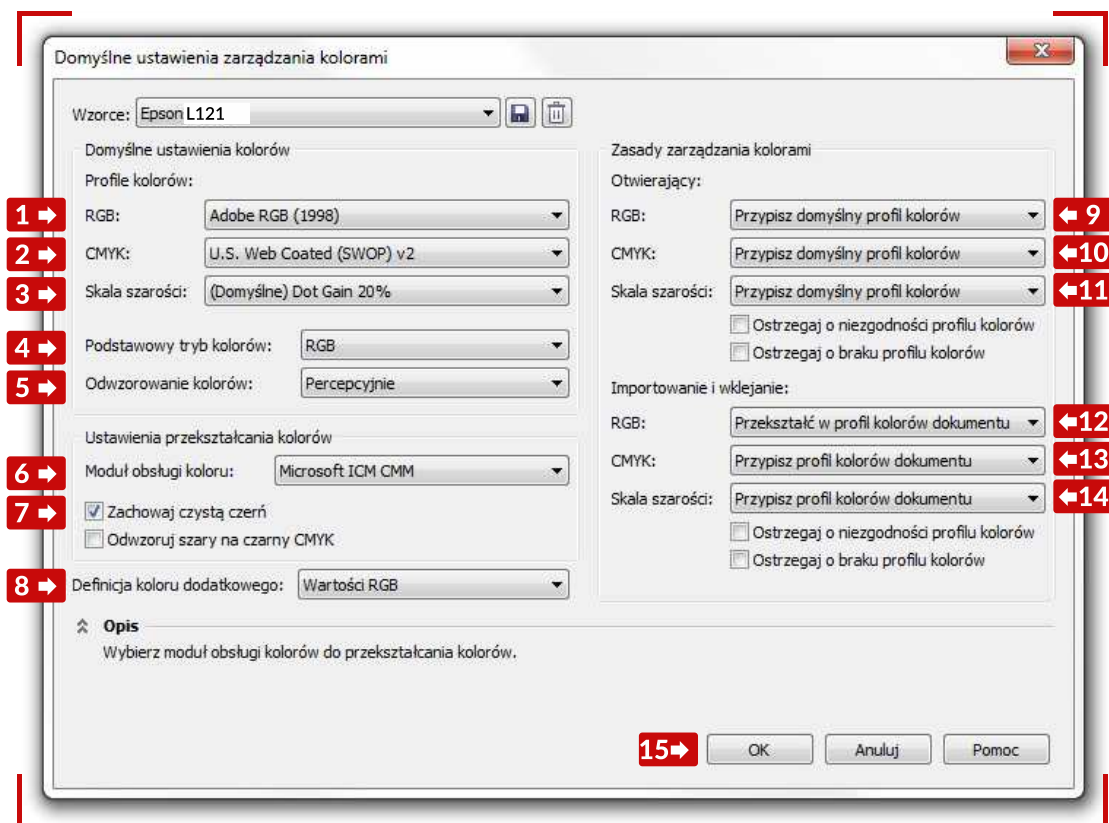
Domyślne ustawienia zarządzania kolorami

Wzorce: Epson L121

Domyślne ustawienia kolorów
Profile kolorów:
1 RGB: Adobe RGB (1998)
2 CMYK: U.S. Web Coated (SWOP) v2
3 Skala szarości: (Domyślne) Dot Gain 20%
4 Podstawowy tryb kolorów: RGB
5 Odwzorowanie kolorów: Percepcyjnie

Ustawienia przekształcania kolorów
6 Moduł obsługi koloru: Microsoft ICM CMM
7 Zachowaj czystą czerń
Odwzoruj szary na czarny CMYK
8 Definicja koloru dodatkowego: Wartości RGB

Zasady zarządzania kolorami
Otwierający:
RGB: Przypisz domyślny profil kolorów 9
CMYK: Przypisz domyślny profil kolorów 10
Skala szarości: Przypisz domyślny profil kolorów 11
Ostrzegaj o niezgodności profilu kolorów
Ostrzegaj o braku profilu kolorów

Importowanie i wklejanie:
RGB: Przekształć w profil kolorów dokumentu 12
CMYK: Przypisz profil kolorów dokumentu 13
Skala szarości: Przypisz profil kolorów dokumentu 14
Ostrzegaj o niezgodności profilu kolorów
Ostrzegaj o braku profilu kolorów

Opis
Wybierz moduł obsługi kolorów do przekształcania kolorów.

15 OK Anuluj Pomoc